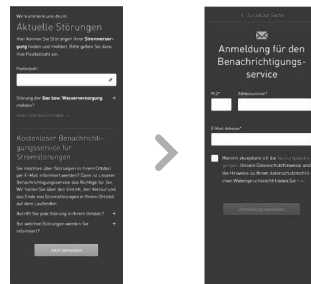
Wir kümmern uns darum.

Aktuelle Störungen

Hier können Sie Störungen Ihrer Stromversorgung finden und melden. Bitte geben Sie dazu Ihre Postleitzahl ein.

Postleitzahl

Störung der Gas bzw. Wasserversorgung melden?

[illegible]

Kostenloser Benachrichtigungsservice für Stromstörungen

Sie möchten über Störungen in Ihrem Ortsteil per E-Mail informiert werden? Dann ist unserer Benachrichtigungsservice das Richtige für Sie. Wir halten Sie über den Eintritt, den Verlauf und das Ende von Stromstörungen in Ihrem Ortsteil auf dem Laufenden.

Betrifft Sie jede Störung in Ihrem Ortsteil?

Bei welchen Störungen werden Sie informiert?

Jetzt anmelden

< Zurück zur Seite

Anmeldung für den Benachrichtigungsservice

PLZ*

Zählernummer*

E-Mail-Adresse*

Hiermit akzeptiere ich die Nutzungsbedingungen. Unsere Datenschutzhinweise und die Hinweise zu Ihrem Datenschutzrecht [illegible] Widerspruchsrecht finden Sie hier.

Anmeldung abschließen